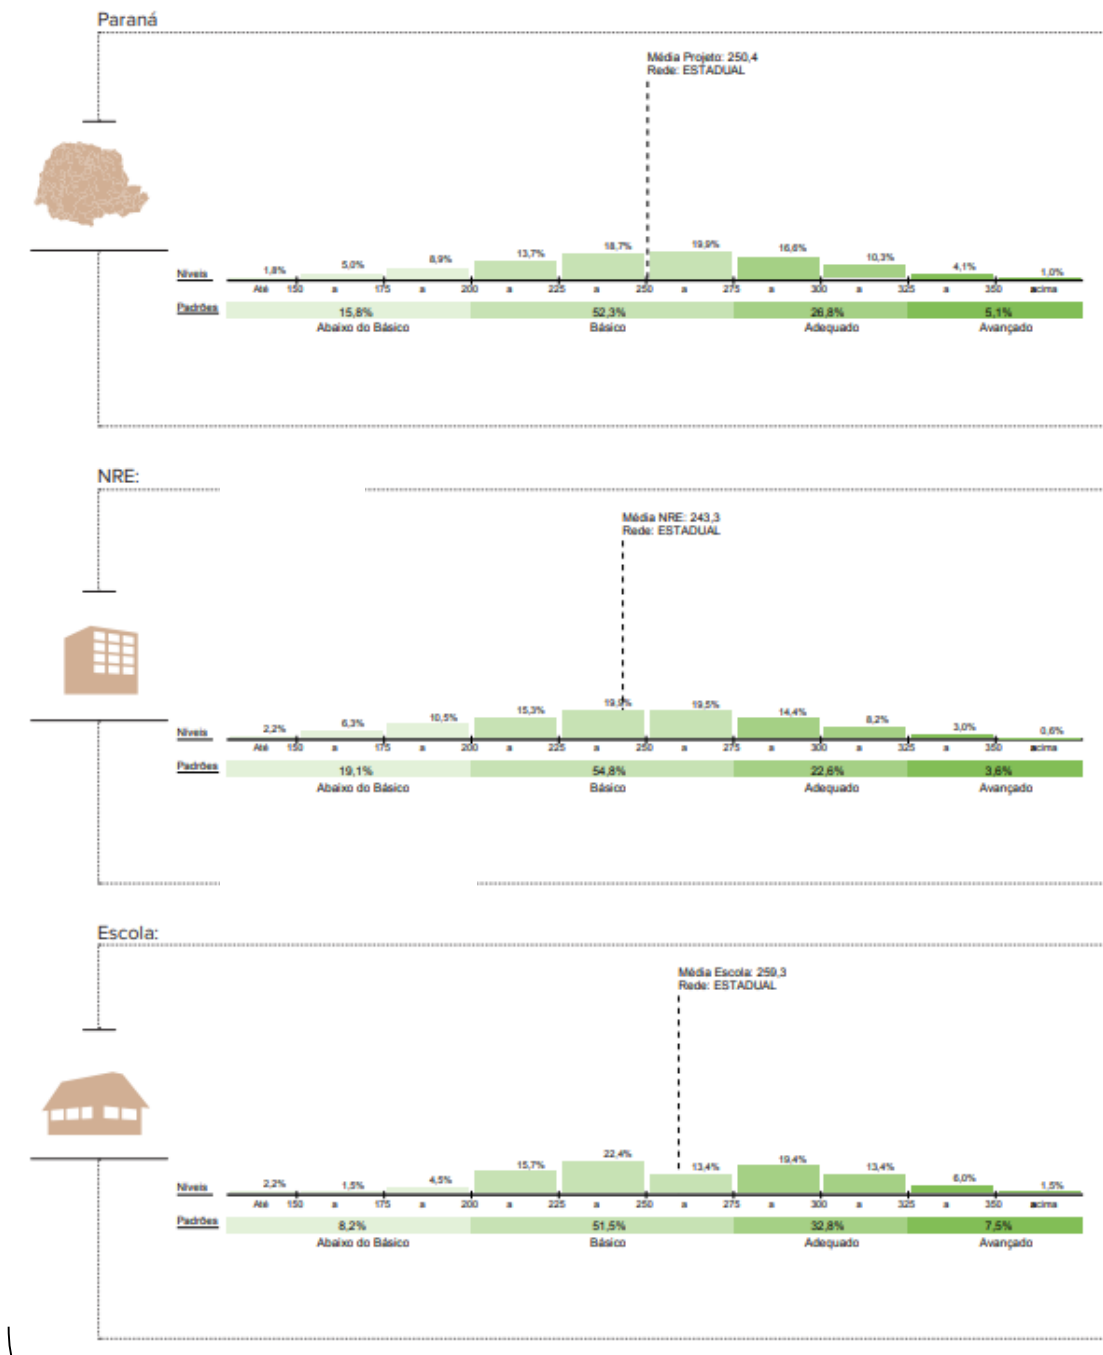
Paraná

Média Projeto: 250,4
Rede: ESTADUAL

Níveis 1,8% 5,0% 8,9% 13,7% 18,7% 19,9% 16,6% 10,3% 4,1% 1,0%

Até 150 a 175 a 200 a 225 a 250 a 275 a 300 a 325 a 350 acima

Padrões 15,8% Abaixo do Básico 52,3% Básico 26,8% Adequado 5,1% Avançado

NRE:

Média NRE: 243,3
Rede: ESTADUAL

Níveis 2,2% 6,3% 10,5% 15,3% 19,8% 19,5% 14,4% 8,2% 3,0% 0,6%

Até 150 a 175 a 200 a 225 a 250 a 275 a 300 a 325 a 350 acima

Padrões 19,1% Abaixo do Básico 54,8% Básico 22,6% Adequado 3,6% Avançado

Escola:

Média Escola: 259,3
Rede: ESTADUAL

Níveis 2,2% 1,5% 4,5% 15,7% 22,4% 13,4% 19,4% 13,4% 6,0% 1,5%

Até 150 a 175 a 200 a 225 a 250 a 275 a 300 a 325 a 350 acima

Padrões 8,2% Abaixo do Básico 51,5% Básico 32,8% Adequado 7,5% Avançado